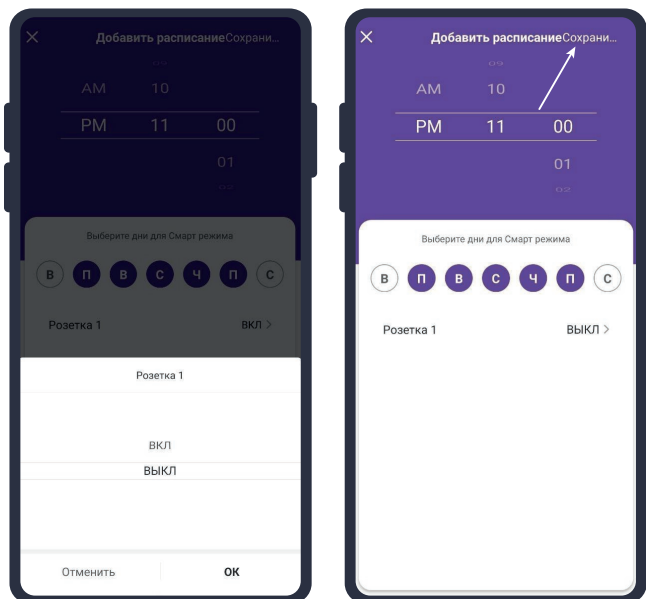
Добавить расписание Сохрани...

AM 10
PM 11 00
01

Выберите дни для Смарт режима

В П В С Ч П С

Розетка 1 ВКЛ >

Розетка 1

ВКЛ
ВЫКЛ

Отменить ОК

Добавить расписание Сохрани...

AM 10
PM 11 00
01

Выберите дни для Смарт режима

В П В С Ч П С

Розетка 1 ВЫКЛ >